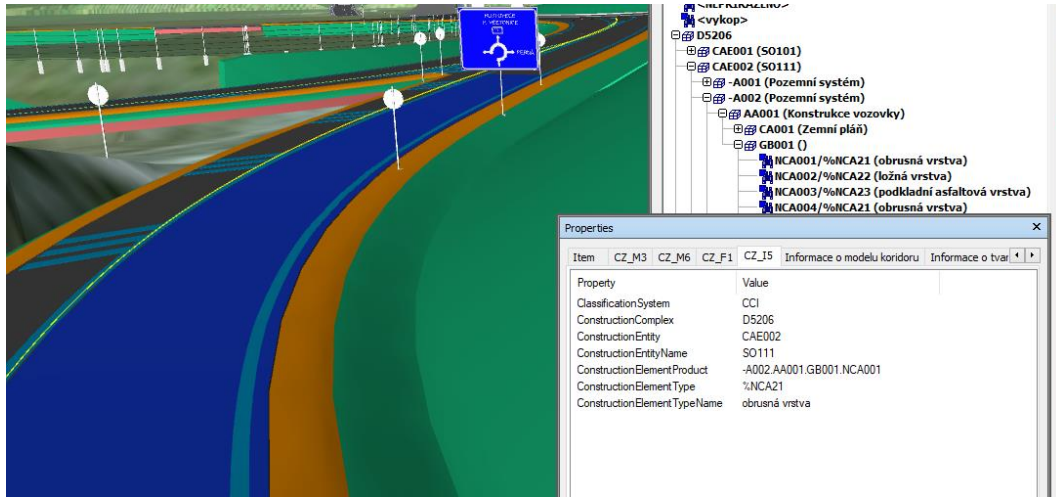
<NEPRIRAZENO>
<vykop>
D5206
CAE001 (SO101)
CAE002 (SO111)
-A001 (Pozemní systém)
-A002 (Pozemní systém)
AA001 (Konstrukce vozovky)
CA001 (Zemní pláň)
GB001 ()
NCA001/%NCA21 (obrusná vrstva)
NCA002/%NCA22 (ložná vrstva)
NCA003/%NCA23 (podkladní asfaltová vrstva)
NCA004/%NCA21 (obrusná vrstva)

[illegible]

Properties

Item | CZ_M3 | CZ_M6 | CZ_F1 | CZ_I5 | Informace o modelu koridoru | Informace o tvar

| Property | Value |
|---|---|
| ClassificationSystem | CCI |
| ConstructionComplex | D5206 |
| ConstructionEntity | CAE002 |
| ConstructionEntityName | SO111 |
| ConstructionElementProduct | -A002.AA001.GB001.NCA001 |
| ConstructionElementType | %NCA21 |
| ConstructionElementTypeName | obrusná vrstva |